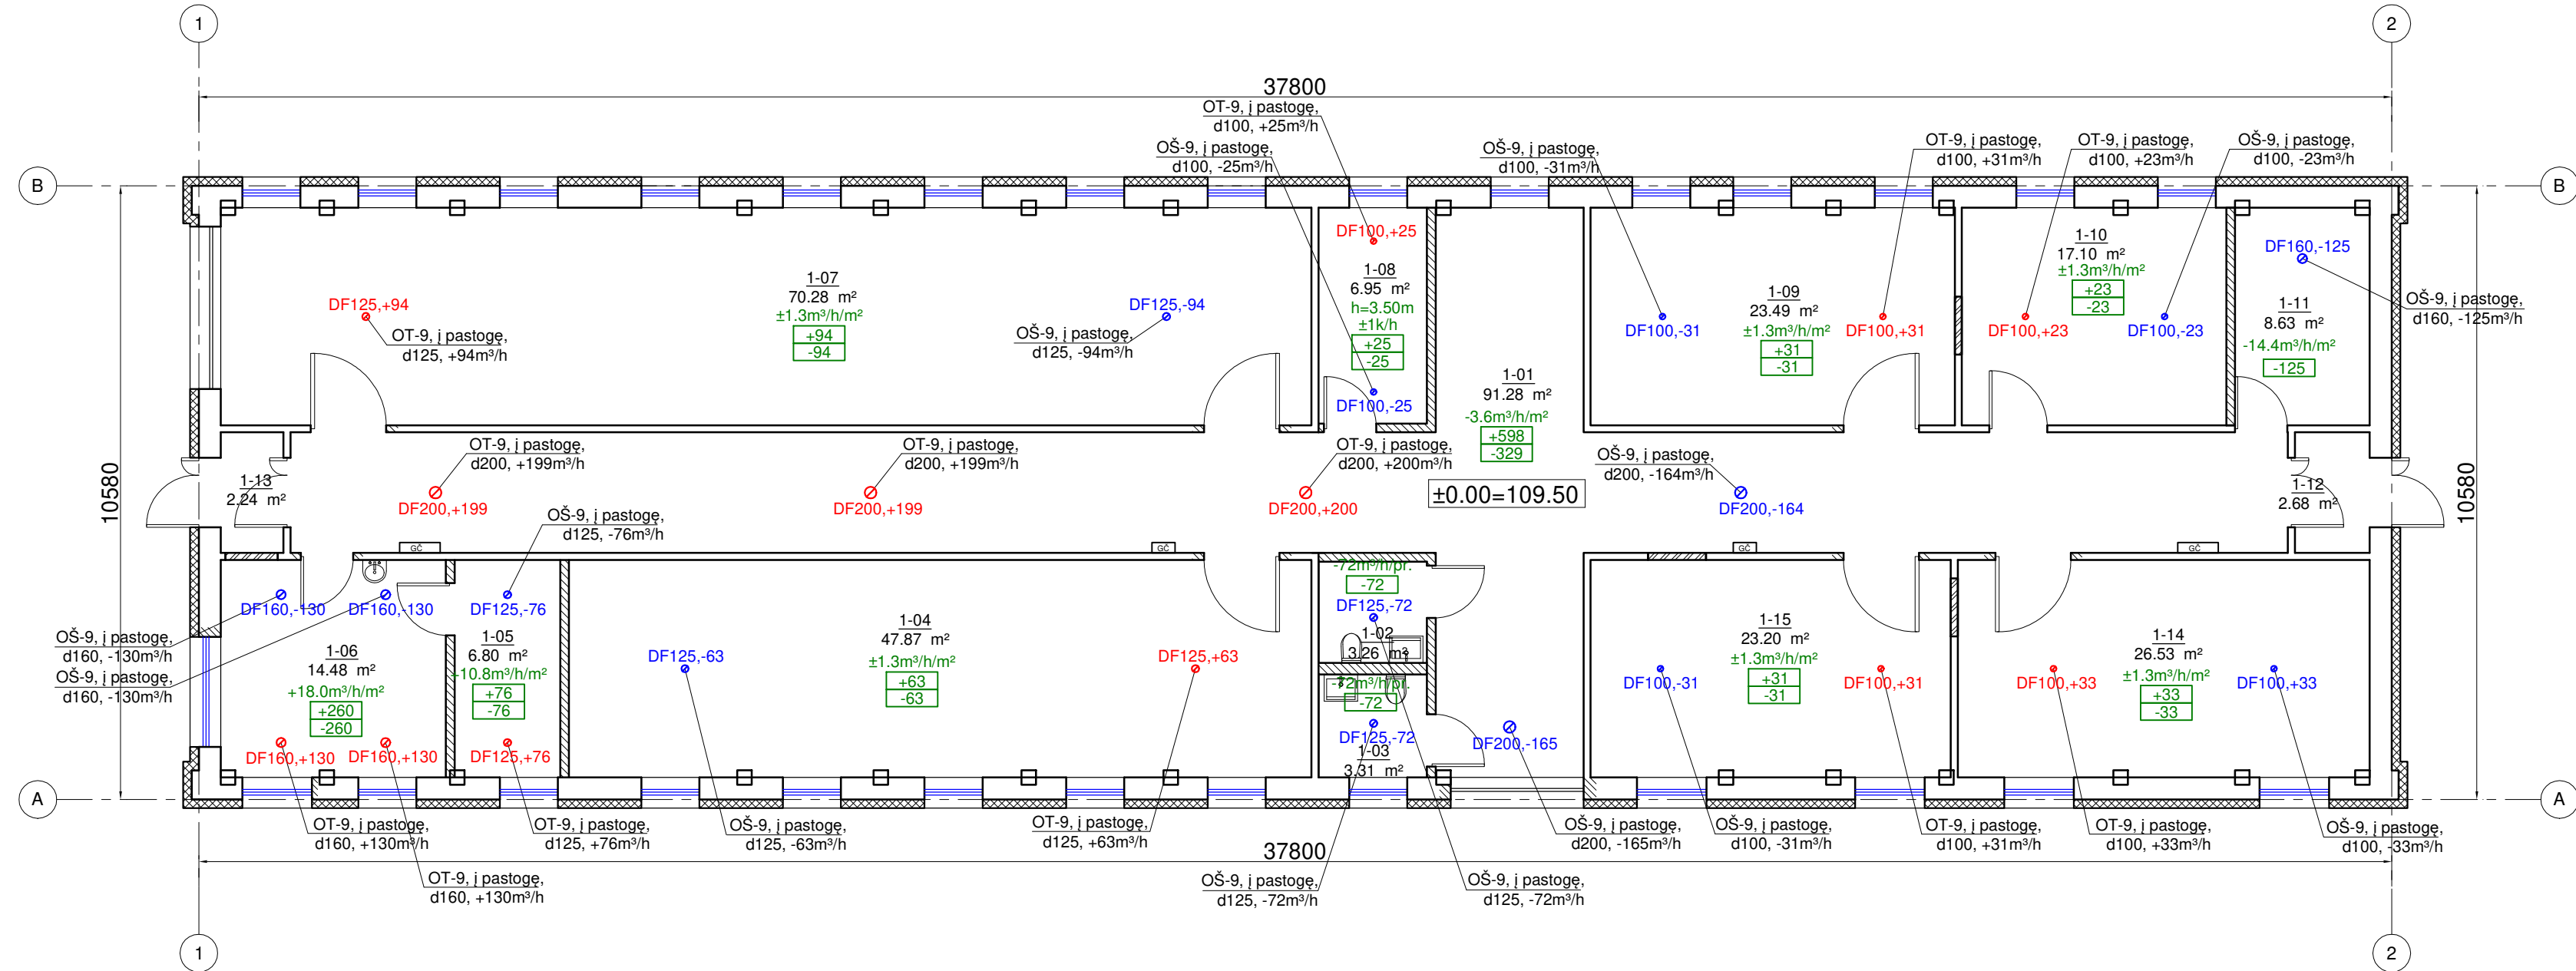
1
2
37800
OT-9, į pastogę, d100, +25m³/h
OŠ-9, į pastogę, d100, -25m³/h
OŠ-9, į pastogę, d100, -31m³/h
OT-9, į pastogę, d100, +31m³/h
OT-9, į pastogę, d100, +23m³/h
OŠ-9, į pastogę, d100, -23m³/h
B
B
DF100,+25
1-08
6.95 m²
h=3.50m
±1k/h
+25
-25
1-07
70.28 m²
±1.3m³/h/m²
+94
-94
DF125,+94
OT-9, į pastogę, d125, +94m³/h
DF125,-94
OŠ-9, į pastogę, d125, -94m³/h
DF100,-25
1-09
23.49 m²
±1.3m³/h/m²
+31
-31
DF100,-31
DF100,+31
1-10
17.10 m²
±1.3m³/h/m²
+23
-23
DF100,+23
DF100,-23
DF160,-125
OŠ-9, į pastogę, d160, -125m³/h
1-11
8.63 m²
-14.4m³/h/m²
-125
1-01
91.28 m²
-3.6m³/h/m²
+598
-329
OT-9, į pastogę, d200, +199m³/h
OT-9, į pastogę, d200, +199m³/h
OT-9, į pastogę, d200, +200m³/h
OŠ-9, į pastogę, d200, -164m³/h
10580
10580
1-13
2.24 m²
DF200,+199
DF200,+199
DF200,+200
±0.00=109.50
DF200,-164
1-12
2.68 m²
OŠ-9, į pastogę, d125, -76m³/h
GČ
GČ
GČ
GČ
-72m³/h/pr.
-72
DF125,-72
DF160,-130
DF160,-130
DF125,-76
OŠ-9, į pastogę, d160, -130m³/h
OŠ-9, į pastogę, d160, -130m³/h
1-06
14.48 m²
+18.0m³/h/m²
+260
-260
1-05
6.80 m²
+10.8m³/h/m²
+76
-76
1-04
47.87 m²
±1.3m³/h/m²
+63
-63
DF125,-63
DF125,+63
1-02
3.26 m²
-72m³/h/pr.
-72
DF125,-72
1-03
3.31 m²
DF200,-165
1-15
23.20 m²
±1.3m³/h/m²
+31
-31
DF100,-31
DF100,+31
1-14
26.53 m²
±1.3m³/h/m²
+33
-33
DF100,+33
DF100,+33
DF160,+130
DF160,+130
DF125,+76
A
A
OT-9, į pastogę, d160, +130m³/h
OT-9, į pastogę, d125, +76m³/h
OŠ-9, į pastogę, d125, -63m³/h
OT-9, į pastogę, d125, +63m³/h
OŠ-9, į pastogę, d200, -165m³/h
OŠ-9, į pastogę, d100, -31m³/h
OT-9, į pastogę, d100, +31m³/h
OT-9, į pastogę, d100, +33m³/h
OŠ-9, į pastogę, d100, -33m³/h
37800
OT-9, į pastogę, d160, +130m³/h
OŠ-9, į pastogę, d125, -72m³/h
OŠ-9, į pastogę, d125, -72m³/h
1
2